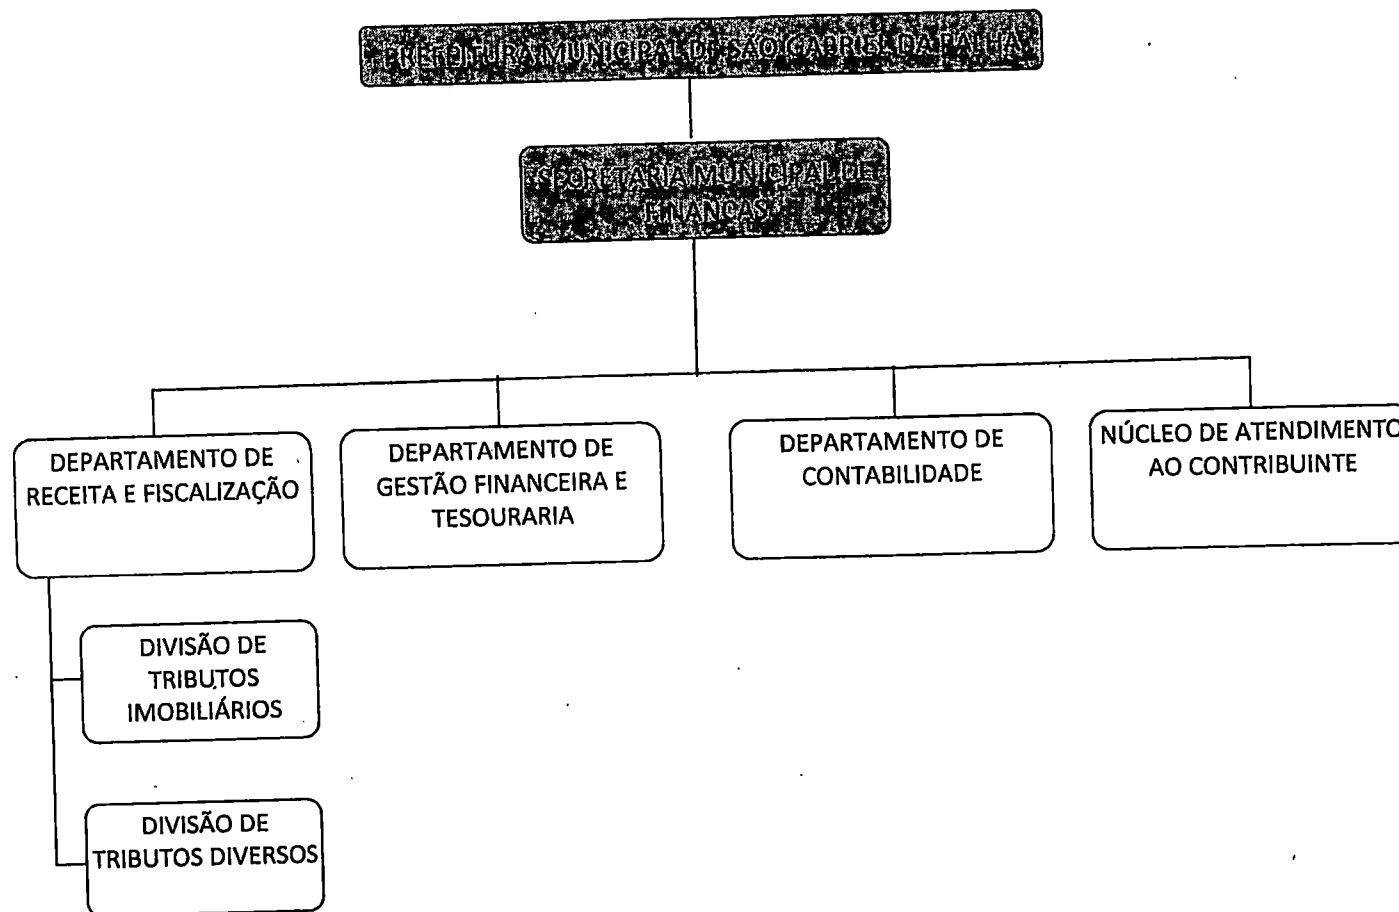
PREFEITURA MUNICIPAL DE SÃO GABRIEL DA PALHA

SECRETARIA MUNICIPAL DE FINANÇAS

DEPARTAMENTO DE RECEITA E FISCALIZAÇÃO

DEPARTAMENTO DE GESTÃO FINANCEIRA E TESOURARIA

DEPARTAMENTO DE CONTABILIDADE

NÚCLEO DE ATENDIMENTO AO CONTRIBUINTE

DIVISÃO DE TRIBUTOS IMOBILIÁRIOS

DIVISÃO DE TRIBUTOS DIVERSOS